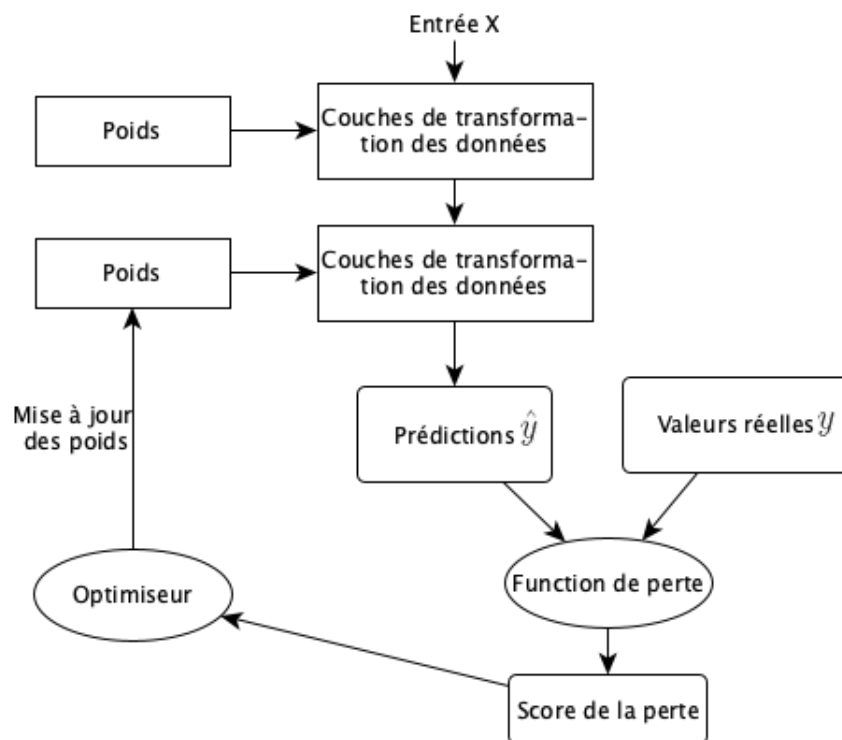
Entrée X

Poids

Couches de transformation des données

Poids

Couches de transformation des données

Mise à jour des poids

Prédictions $\hat{y}$

Valeurs réelles $y$

Optimiseur

Function de perte

Score de la perte